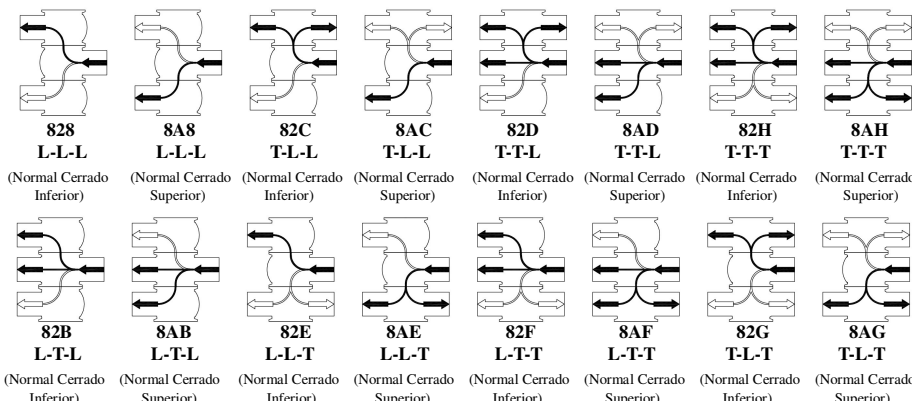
828
L-L-L
(Normal Cerrado Inferior)

8A8
L-L-L
(Normal Cerrado Superior)

82C
T-L-L
(Normal Cerrado Inferior)

8AC
T-L-L
(Normal Cerrado Superior)

82D
T-T-L
(Normal Cerrado Inferior)

8AD
T-T-L
(Normal Cerrado Superior)

82H
T-T-T
(Normal Cerrado Inferior)

8AH
T-T-T
(Normal Cerrado Superior)

82B
L-T-L
(Normal Cerrado Inferior)

8AB
L-T-L
(Normal Cerrado Superior)

82E
L-L-T
(Normal Cerrado Inferior)

8AE
L-L-T
(Normal Cerrado Superior)

82F
L-T-T
(Normal Cerrado Inferior)

8AF
L-T-T
(Normal Cerrado Superior)

82G
T-L-T
(Normal Cerrado Inferior)

8AG
T-L-T
(Normal Cerrado Superior)